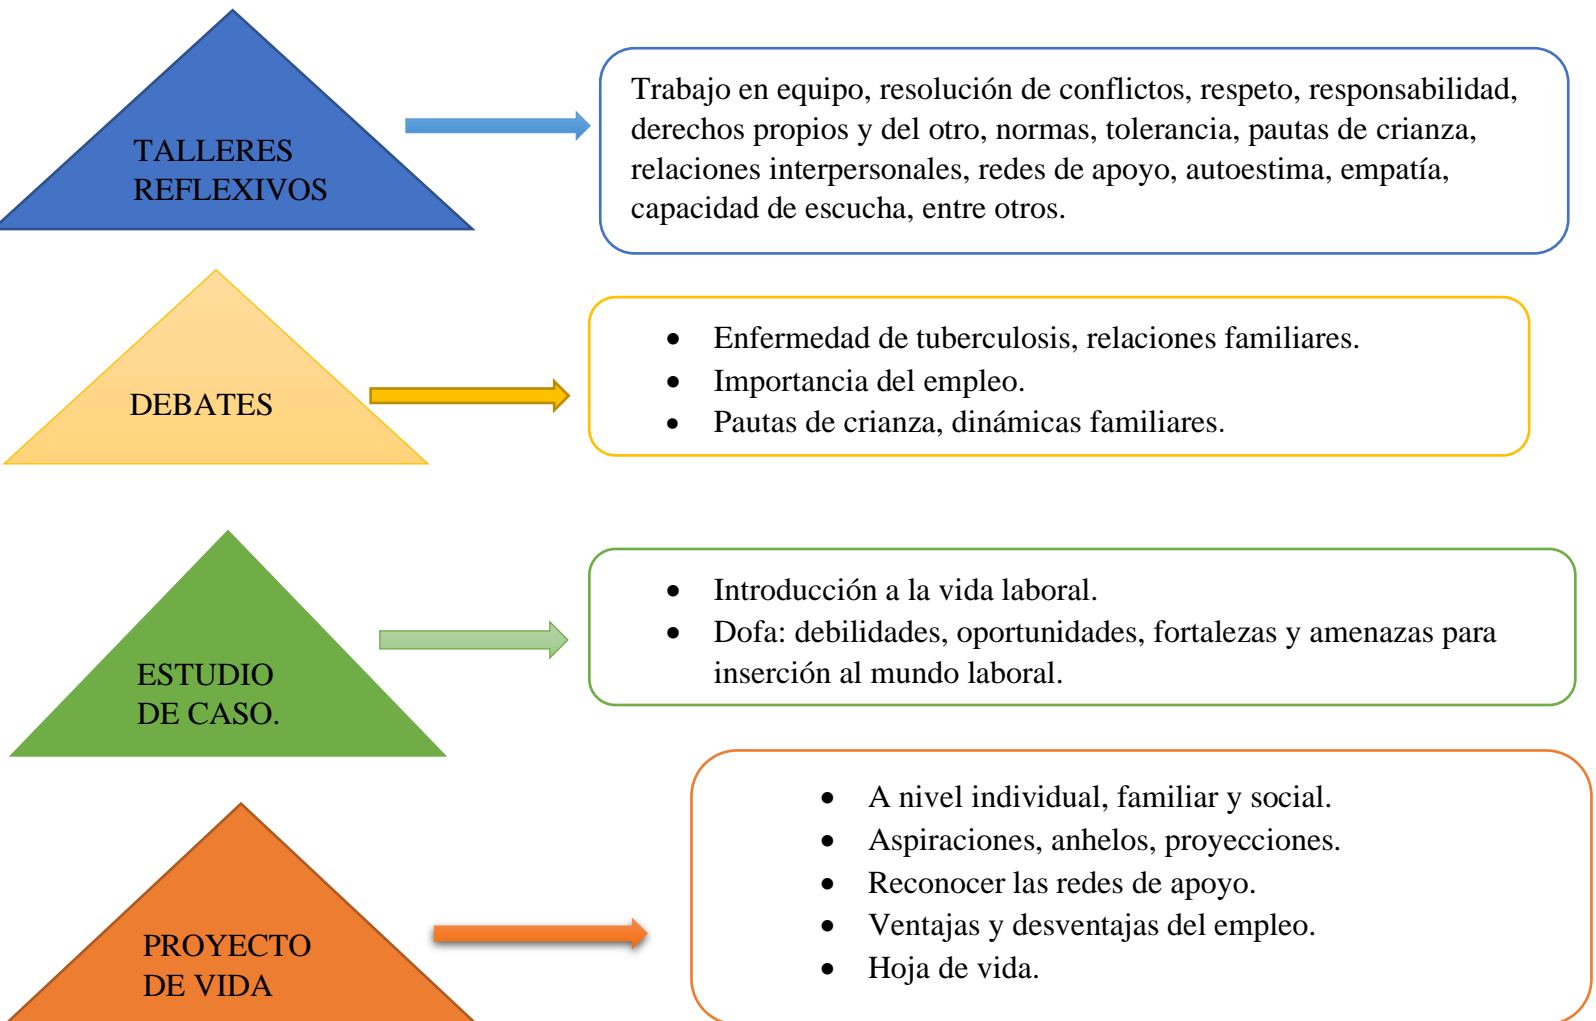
TALLERES REFLEXIVOS

Trabajo en equipo, resolución de conflictos, respeto, responsabilidad, derechos propios y del otro, normas, tolerancia, pautas de crianza, relaciones interpersonales, redes de apoyo, autoestima, empatía, capacidad de escucha, entre otros.

DEBATES

- Enfermedad de tuberculosis, relaciones familiares.
- Importancia del empleo.
- Pautas de crianza, dinámicas familiares.

ESTUDIO DE CASO.

- Introducción a la vida laboral.
- Dofa: debilidades, oportunidades, fortalezas y amenazas para inserción al mundo laboral.

PROYECTO DE VIDA

- A nivel individual, familiar y social.
- Aspiraciones, anhelos, proyecciones.
- Reconocer las redes de apoyo.
- Ventajas y desventajas del empleo.
- Hoja de vida.